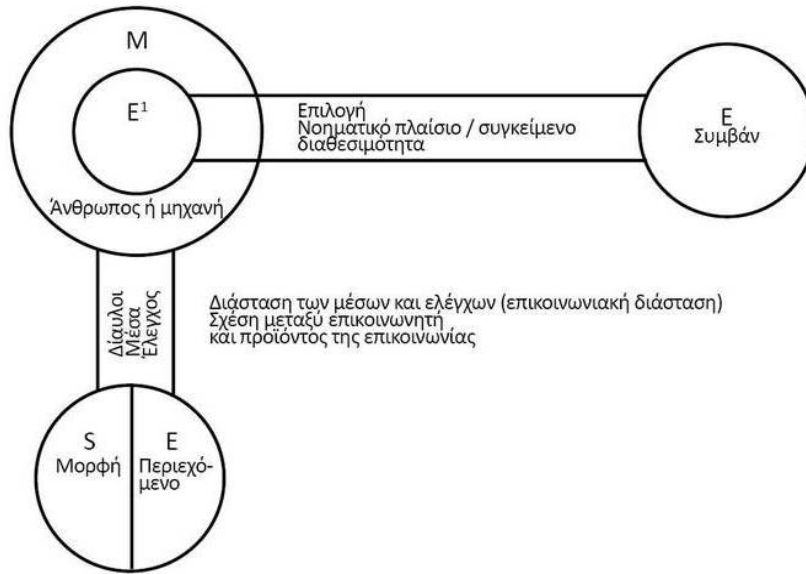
M

$E^1$

Άνθρωπος ή μηχανή

Επιλογή
Νοηματικό πλαίσιο / συγκείμενο
διαθεσιμότητα

E
Συμβάν

Δίαυλοι
Μέσα
Έλεγχος

Διάσταση των μέσων και ελέγχων (επικοινωνιακή διάσταση)
Σχέση μεταξύ επικοινωνητή
και προϊόντος της επικοινωνίας

S
Μορφή

E
Περιεχόμενο